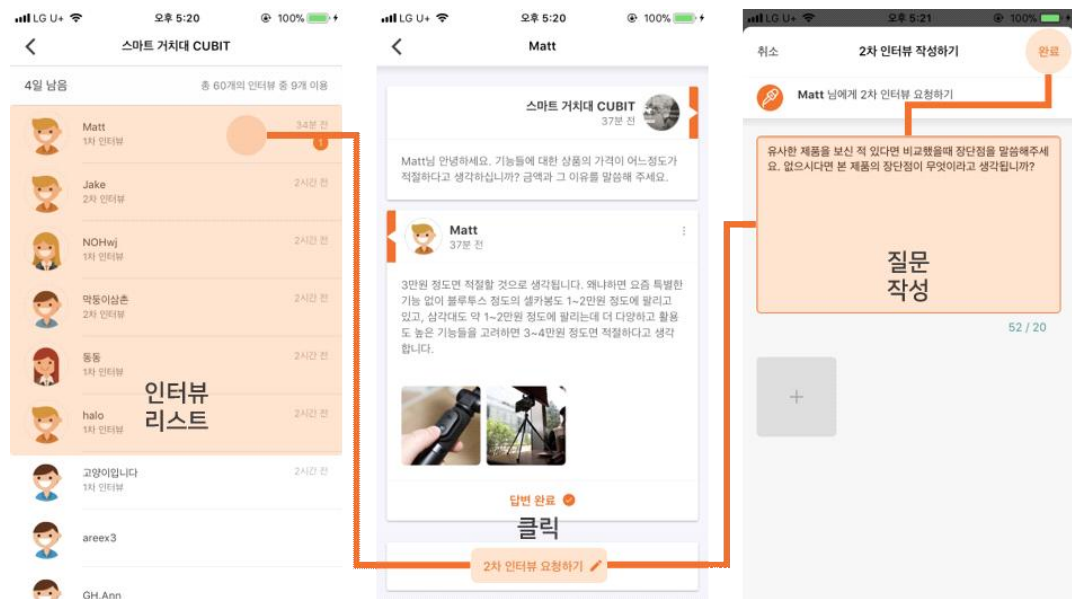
LG U+ 오후 5:20 100%

스마트 거치대 CUBIT

4일 남음 총 60개의 인터뷰 중 9개 이용

Matt 1차 인터뷰 34분 전 1

Jake 2차 인터뷰 2시간 전

NOHwj 1차 인터뷰 2시간 전

막둥이삼촌 2차 인터뷰 2시간 전

동동 1차 인터뷰 2시간 전

halo 1차 인터뷰 2시간 전

인터뷰 리스트

고양이입니다 1차 인터뷰 2시간 전

areex3

GH.Ann

LG U+ 오후 5:20 100%

Matt

스마트 거치대 CUBIT 37분 전

Matt님 안녕하세요. 기능들에 대한 상품의 가격이 어느정도가 적절하다고 생각하십니까? 금액과 그 이유를 말씀해 주세요.

Matt 37분 전

3만원 정도면 적절할 것으로 생각됩니다. 왜냐하면 요즘 특별한 기능 없이 블루투스 정도의 셀카봉도 1~2만원 정도에 팔리고 있고, 삼각대도 약 1~2만원 정도에 팔리는데 더 다양하고 활용도 높은 기능들을 고려하면 3~4만원 정도면 적절하다고 생각합니다.

답변 완료

클릭

2차 인터뷰 요청하기

LG U+ 오후 5:21 100%

취소 2차 인터뷰 작성하기 완료

Matt 님에게 2차 인터뷰 요청하기

유사한 제품을 보신 적 있다면 비교했을때 장단점을 말씀해주세요. 없으시다면 본 제품의 장단점이 무엇이라고 생각됩니까?

질문 작성

52 / 20

+